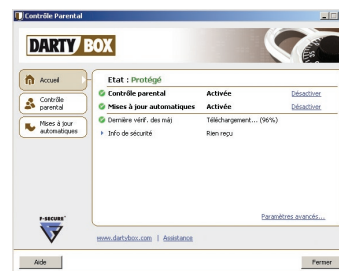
Contrôle Parental

DARTY BOX

Accueil

Contrôle parental

Mises à jour automatiques

Etat : Protégé

| | | |
|---|---|---|
| Contrôle parental | Activée | Désactiver |
| Mises à jour automatiques | Activée | Désactiver |
| Dernière vérif. des màj | Téléchargement... (96%) | |
| Info de sécurité | Rien reçu | |

Paramètres avancés...

F-SECURE

www.dartybox.com | Assistance

Aide

Fermer